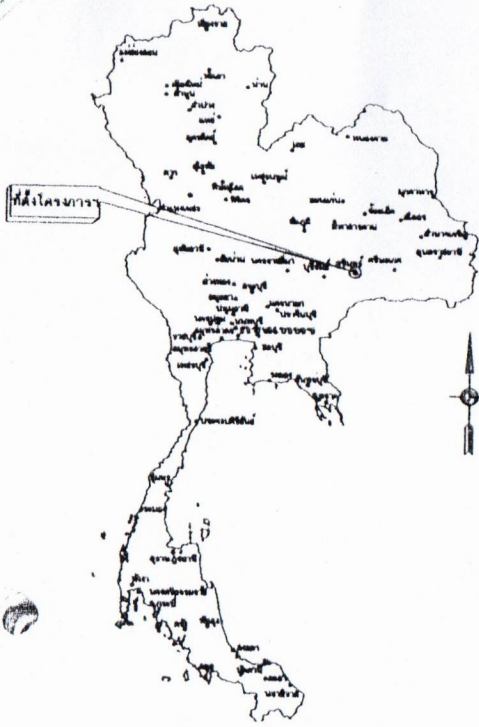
ที่ตั้งโครงการฯ

เชียงราย
เชียงใหม่
ลำพูน
ลำปาง
แพร่
น่าน
พะเยา
อุตรดิตถ์
ตาก
สุโขทัย
พิษณุโลก
เพชรบูรณ์
เลย
หนองคาย
อุดรธานี
ขอนแก่น
กาฬสินธุ์
มุกดาหาร
ร้อยเอ็ด
ชัยภูมิ
มหาสารคาม
ยโสธร
อุบลราชธานี
อำนาจเจริญ
นครราชสีมา
บุรีรัมย์
สุรินทร์
ศรีสะเกษ
นครสวรรค์
อุทัยธานี
ชัยนาท
ลพบุรี
สระบุรี
สุพรรณบุรี
นครนายก
ปราจีนบุรี
ปทุมธานี
นนทบุรี
ฉะเชิงเทรา
ชลบุรี
ระยอง
จันทบุรี
ราชบุรี
เพชรบุรี
ประจวบคีรีขันธ์
ชุมพร
สุราษฎร์ธานี
ภูเก็ต
นครศรีธรรมราช
สงขลา
นราธิวาส